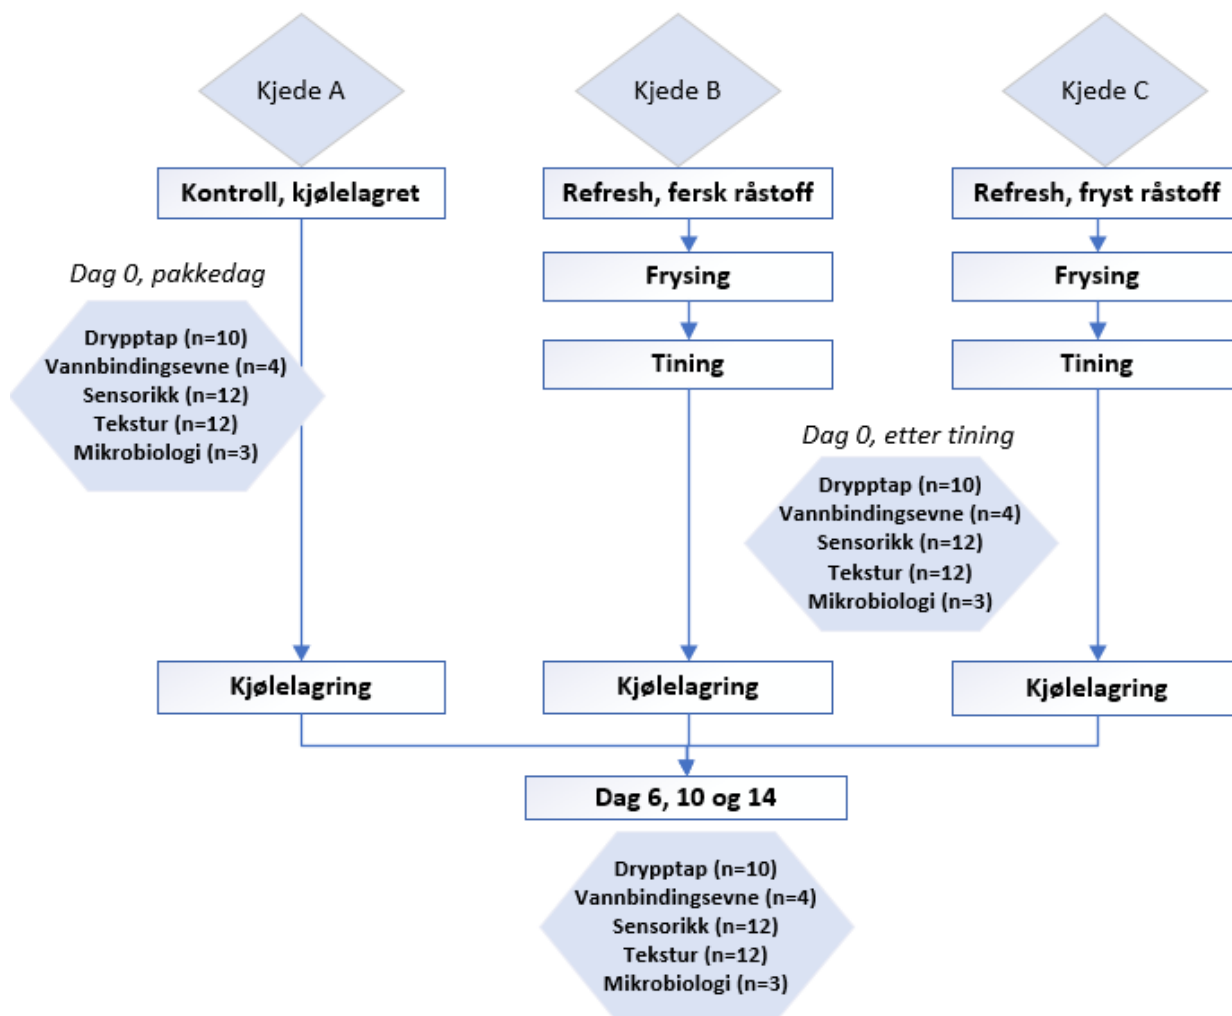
Kjede A

Kjede B

Kjede C

Kontroll, kjølelagret

Refresh, fersk råstoff

Refresh, fryst råstoff

Dag 0, pakkedag

Drypptap (n=10)
Vannbindingsevne (n=4)
Sensorikk (n=12)
Tekstur (n=12)
Mikrobiologi (n=3)

Frysing

Tining

Frysing

Tining

Dag 0, etter tining

Drypptap (n=10)
Vannbindingsevne (n=4)
Sensorikk (n=12)
Tekstur (n=12)
Mikrobiologi (n=3)

Kjølelagring

Kjølelagring

Kjølelagring

Dag 6, 10 og 14

Drypptap (n=10)
Vannbindingsevne (n=4)
Sensorikk (n=12)
Tekstur (n=12)
Mikrobiologi (n=3)